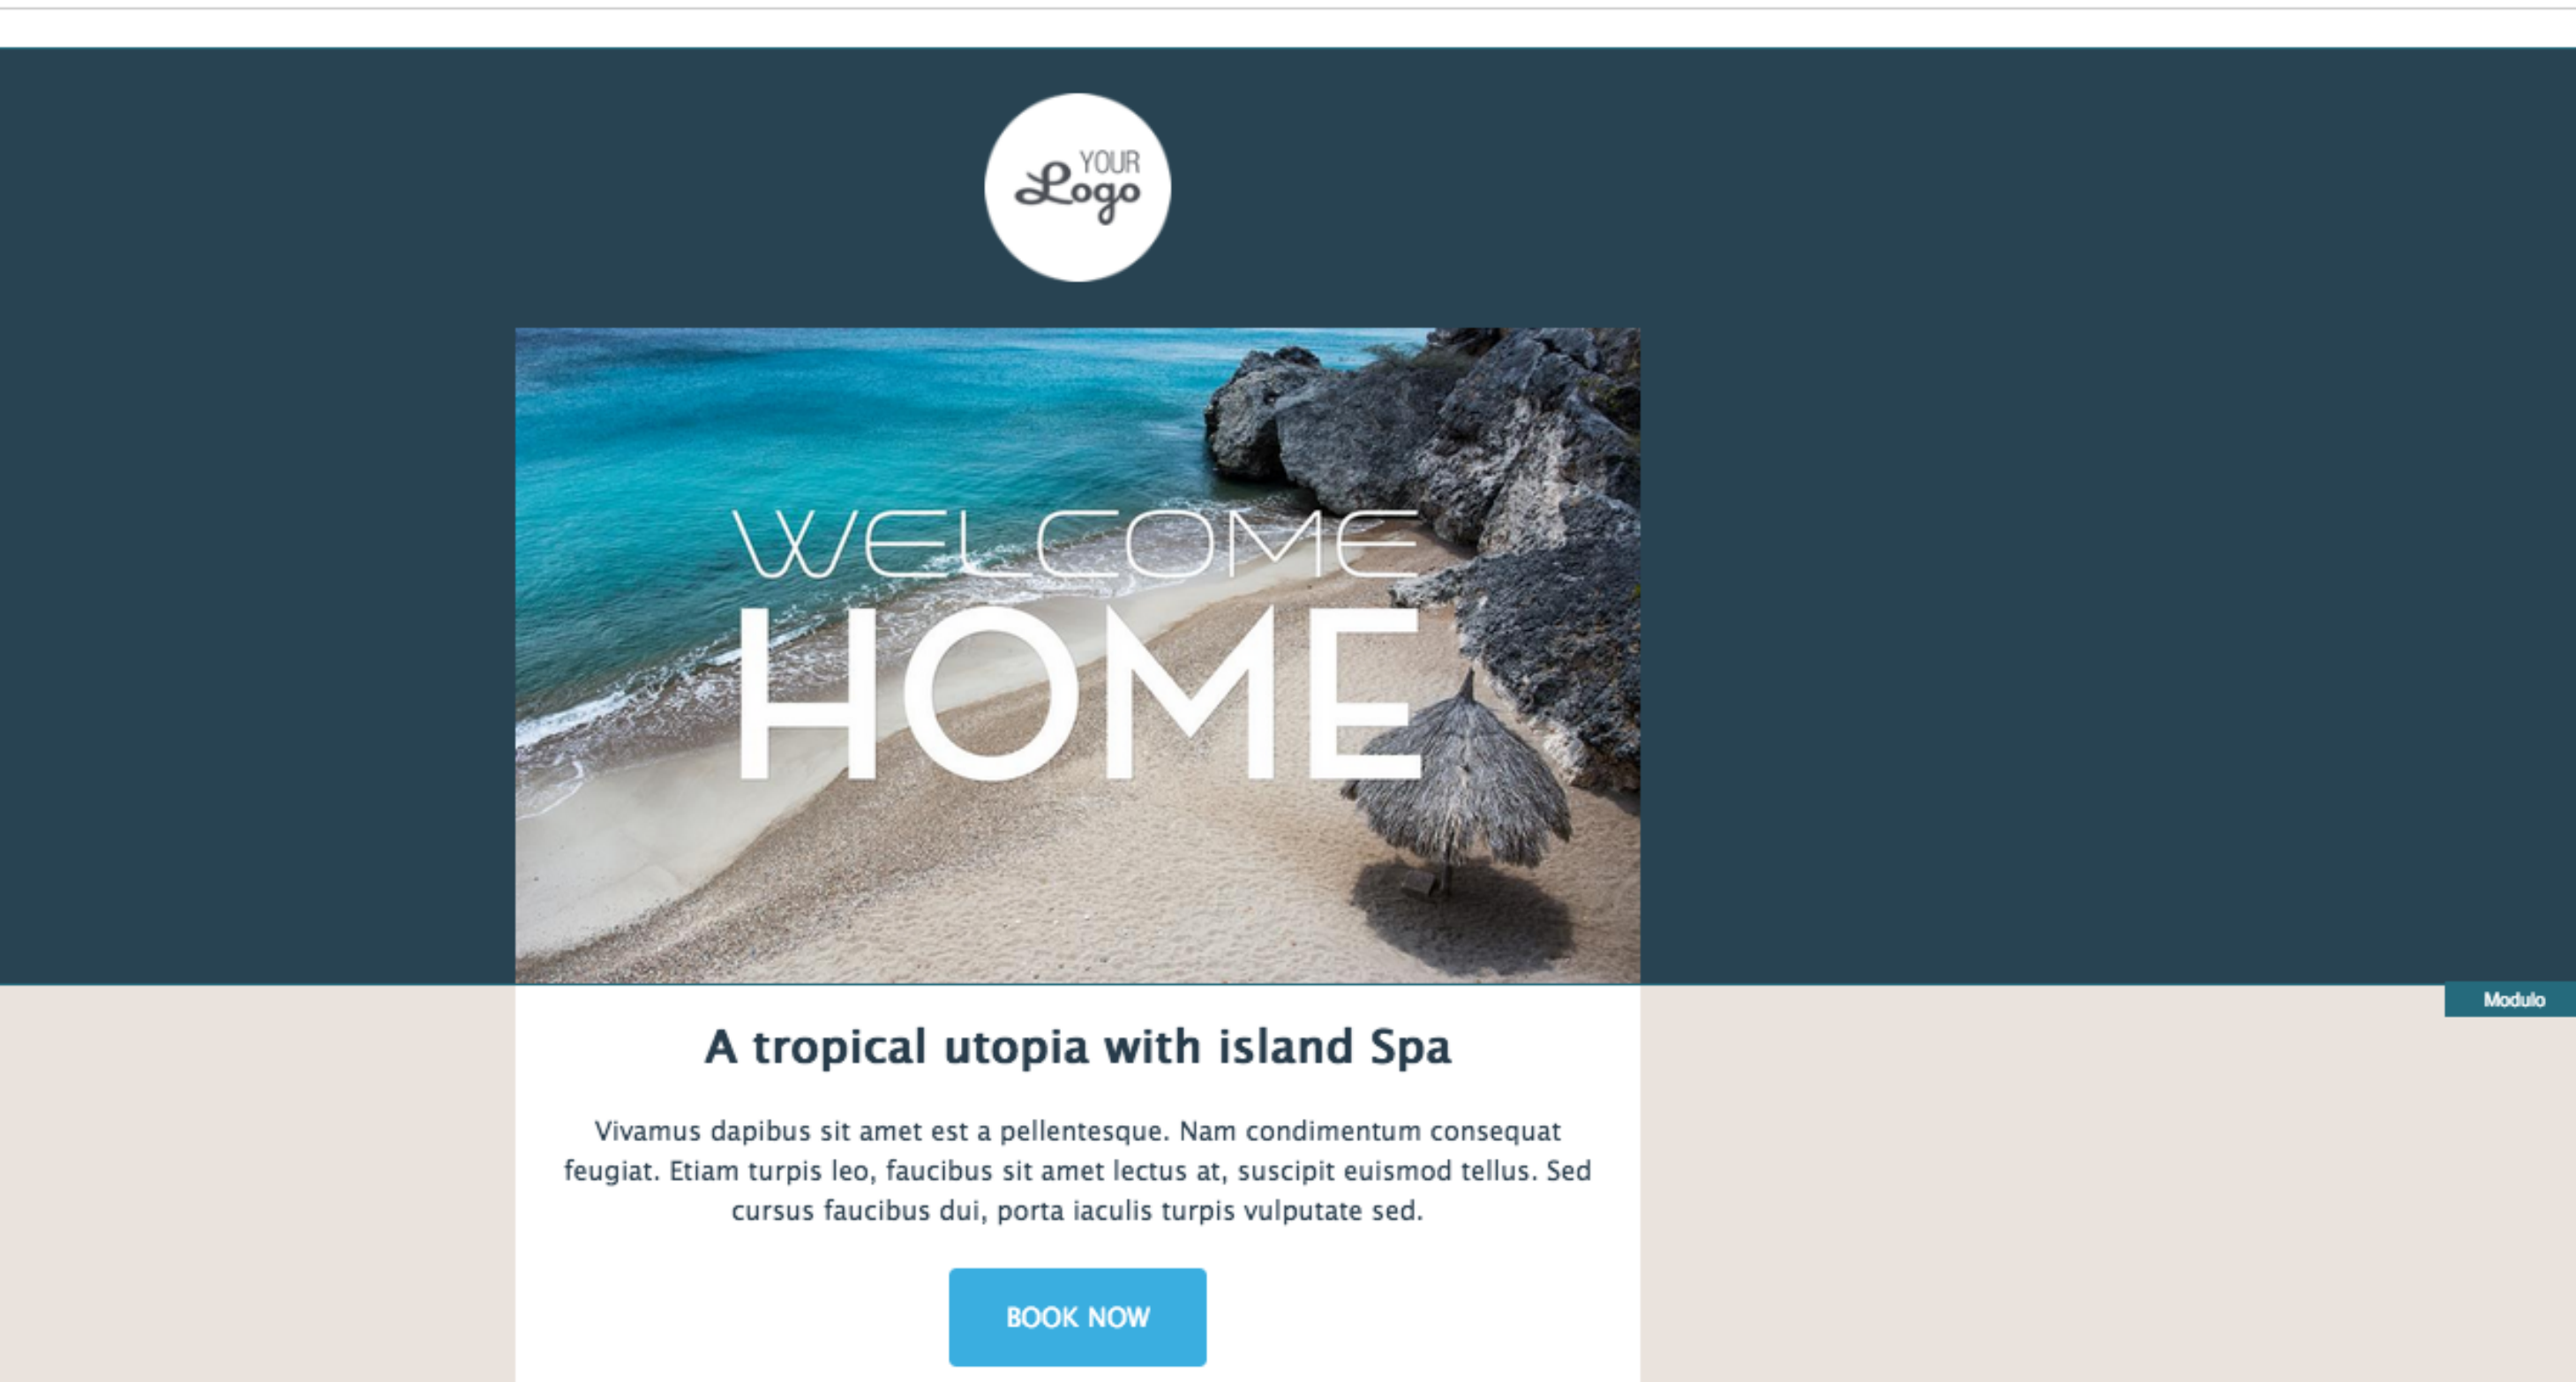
YOUR Logo

WELCOME HOME

Modulo

A tropical utopia with island Spa

Vivamus dapibus sit amet est a pellentesque. Nam condimentum consequat feugiat. Etiam turpis leo, faucibus sit amet lectus at, suscipit euismod tellus. Sed cursus faucibus dui, porta iaculis turpis vulputate sed.

BOOK NOW